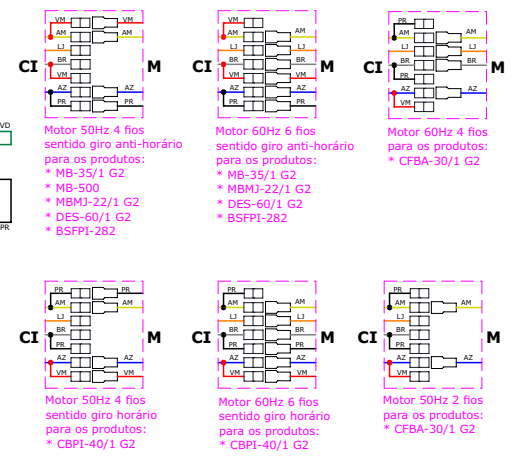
VD

PR

CI
VM
AM
LJ
BR
VM
AZ
PR
VM
AM
AZ
PR
M

Motor 50Hz 4 fios sentido giro anti-horário para os produtos:
* MB-35/1 G2
* MB-500
* MBMJ-22/1 G2
* DES-60/1 G2
* BSFPI-282

CI
VM
AM
LJ
BR
VM
AZ
PR
VM
AM
LJ
BR
AZ
PR
M

Motor 60Hz 6 fios sentido giro anti-horário para os produtos:
* MB-35/1 G2
* MBMJ-22/1 G2
* DES-60/1 G2
* BSFPI-282

CI
PR
AM
LJ
BR
AZ
VM
AM
LJ
BR
AZ
M

Motor 60Hz 4 fios para os produtos:
* CFBA-30/1 G2

CI
PR
AM
LJ
BR
PR
AZ
VM
PR
AM
AZ
VM
M

Motor 50Hz 4 fios sentido giro horário para os produtos:
* CBPI-40/1 G2

CI
PR
AM
LJ
BR
PR
AZ
VM
PR
AM
LJ
BR
AZ
VM
M

Motor 60Hz 6 fios sentido giro horário para os produtos:
* CBPI-40/1 G2

CI
PR
AM
LJ
BR
AZ
VM
AM
AZ
M

Motor 50Hz 2 fios para os produtos:
* CFBA-30/1 G2